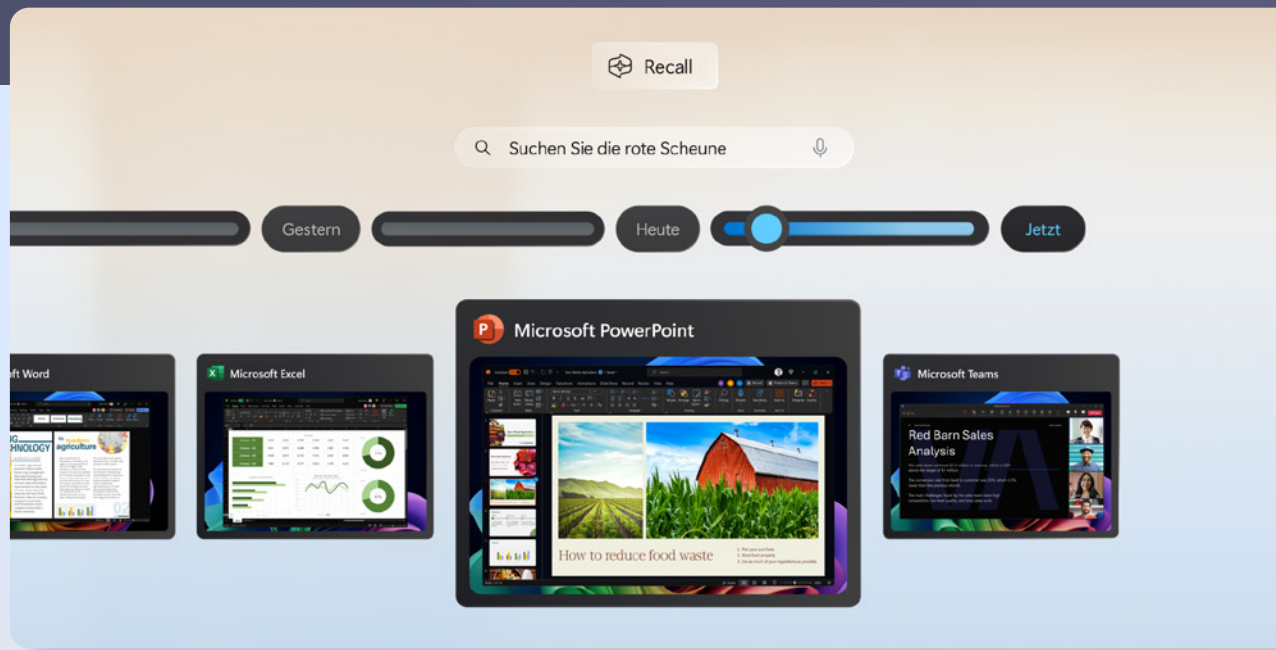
Recall

Suchen Sie die rote Scheune

Gestern

Heute

Jetzt

Microsoft PowerPoint

oft Word

TECHNOLOGY

agriculture

Microsoft Excel

Microsoft Teams

Red Barn Sales Analysis

How to reduce food waste